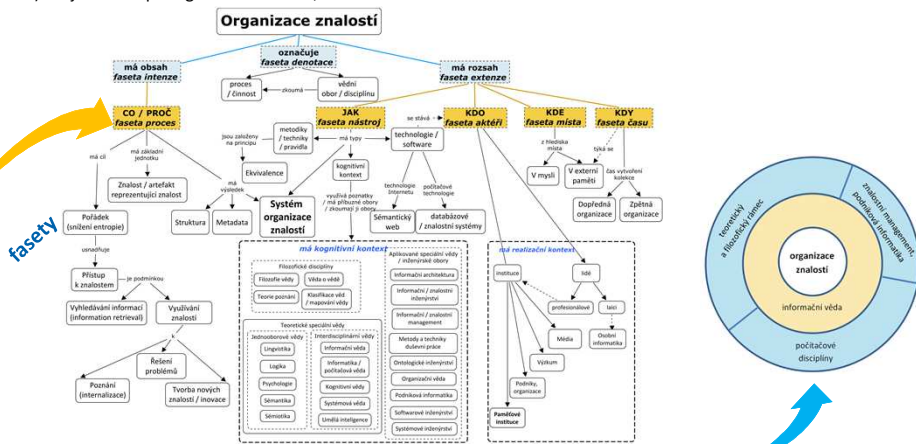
Organizace znalostí

označuje
faseta denotace

má obsah
faseta intenze

má rozsah
faseta extenze

proces / činnost

zkoumá

vědní obor / disciplínu

CO / PROČ
faseta proces

JAK
faseta nástroj

se stává

KDO
faseta aktéři

KDE
faseta místa

KDY
faseta času

má cíl

má základní jednotku

jsou založeny na principu

metodiky / techniky / pravidla

má typy

technologie / software

z hlediska místa

týká se

Znalost / artefakt reprezentující znalost

Ekvivalence

kognitivní kontext

V mysli

V externí paměti

čas vytvoření kolekce

má výsledek

technologie internetu

počítačové technologie

Dopředná organizace

Zpětná organizace

Pořádek (snížení entropie)

Struktura

Metadata

Systém organizace znalostí

využívá poznatky / má příbuzné obory / zkoumají je obory

Sémantický web

databázové / znalostní systémy

usnadňuje

fasety

má kognitivní kontext

má realizační kontext

Přístup k znalostem

je podmínkou

Filozofické disciplíny

Filozofie vědy

Věda o vědě

Teorie poznání

Klasifikace věd / mapování vědy

Aplikované speciální vědy / inženýrské obory

Informační architektura

Informační / znalostní inženýrství

Informační / znalostní management

Metody a techniky duševní práce

Ontologické inženýrství

Organizační věda

Podniková informatika

Softwarové inženýrství

Systémové inženýrství

instituce

lidé

profesionálové

laici

Média

Osobní informatika

Výzkum

Podniky, organizace

Paměťové instituce

Vyhledávání informací (information retrieval)

Využívání znalostí

Řešení problémů

Poznání (internalizace)

Tvorba nových znalostí / inovace

Teoretické speciální vědy

Jednooborové vědy

Lingvistika

Logika

Psychologie

Sémantika

Sémiotika

Interdisciplinární vědy

Informační věda

Informatika / počítačová věda

Kognitivní věda

Systémová věda

Umělá inteligence

teoretický a filozofický rámec

znalostní management, podniková informatika

organizace znalostí

informační věda

počítačové disciplíny